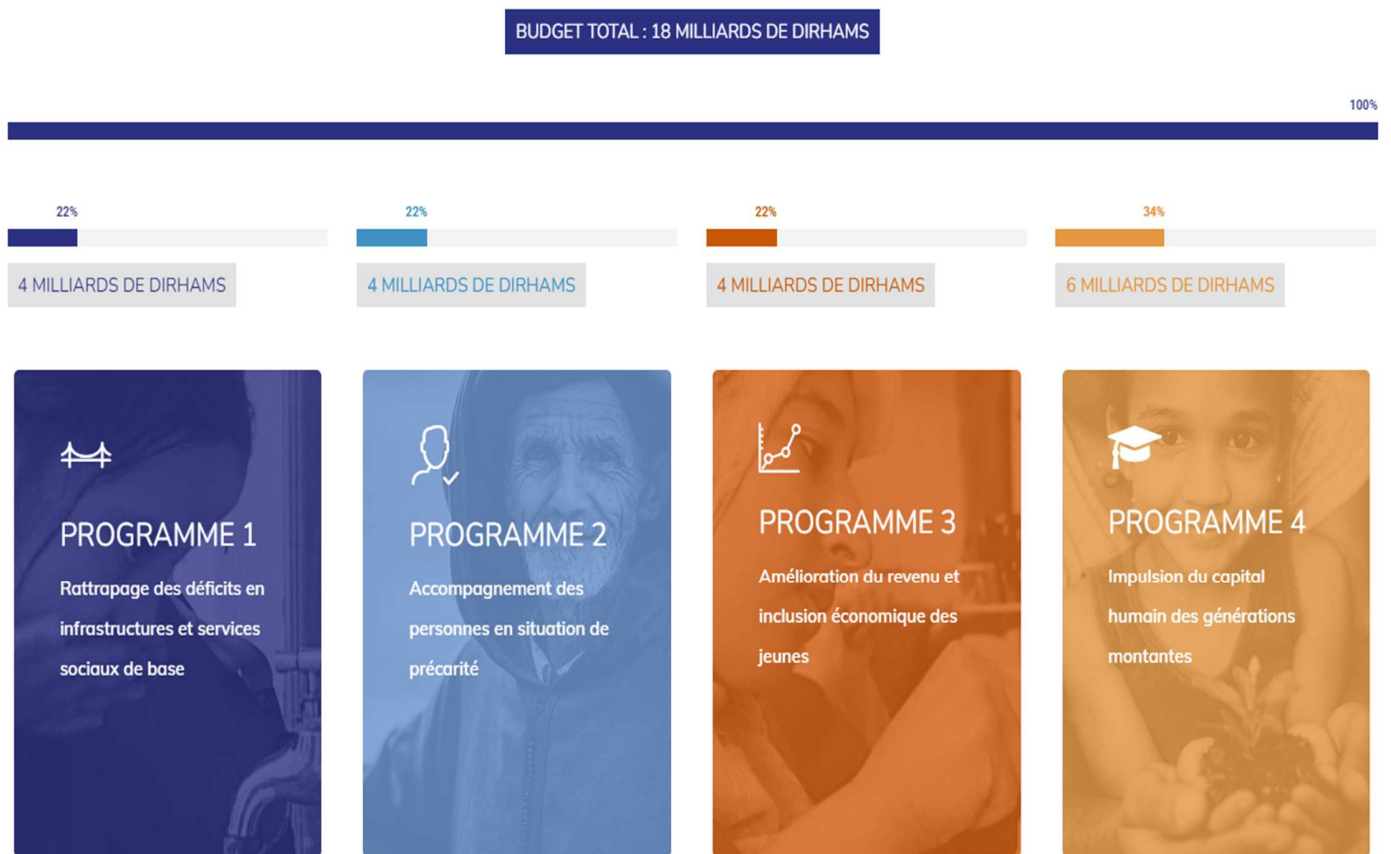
BUDGET TOTAL : 18 MILLIARDS DE DIRHAMS

100%

22%

4 MILLIARDS DE DIRHAMS

22%

4 MILLIARDS DE DIRHAMS

22%

4 MILLIARDS DE DIRHAMS

34%

6 MILLIARDS DE DIRHAMS

PROGRAMME 1

Rattrapage des déficits en infrastructures et services sociaux de base

PROGRAMME 2

Accompagnement des personnes en situation de précarité

PROGRAMME 3

Amélioration du revenu et inclusion économique des jeunes

PROGRAMME 4

Impulsion du capital humain des générations montantes